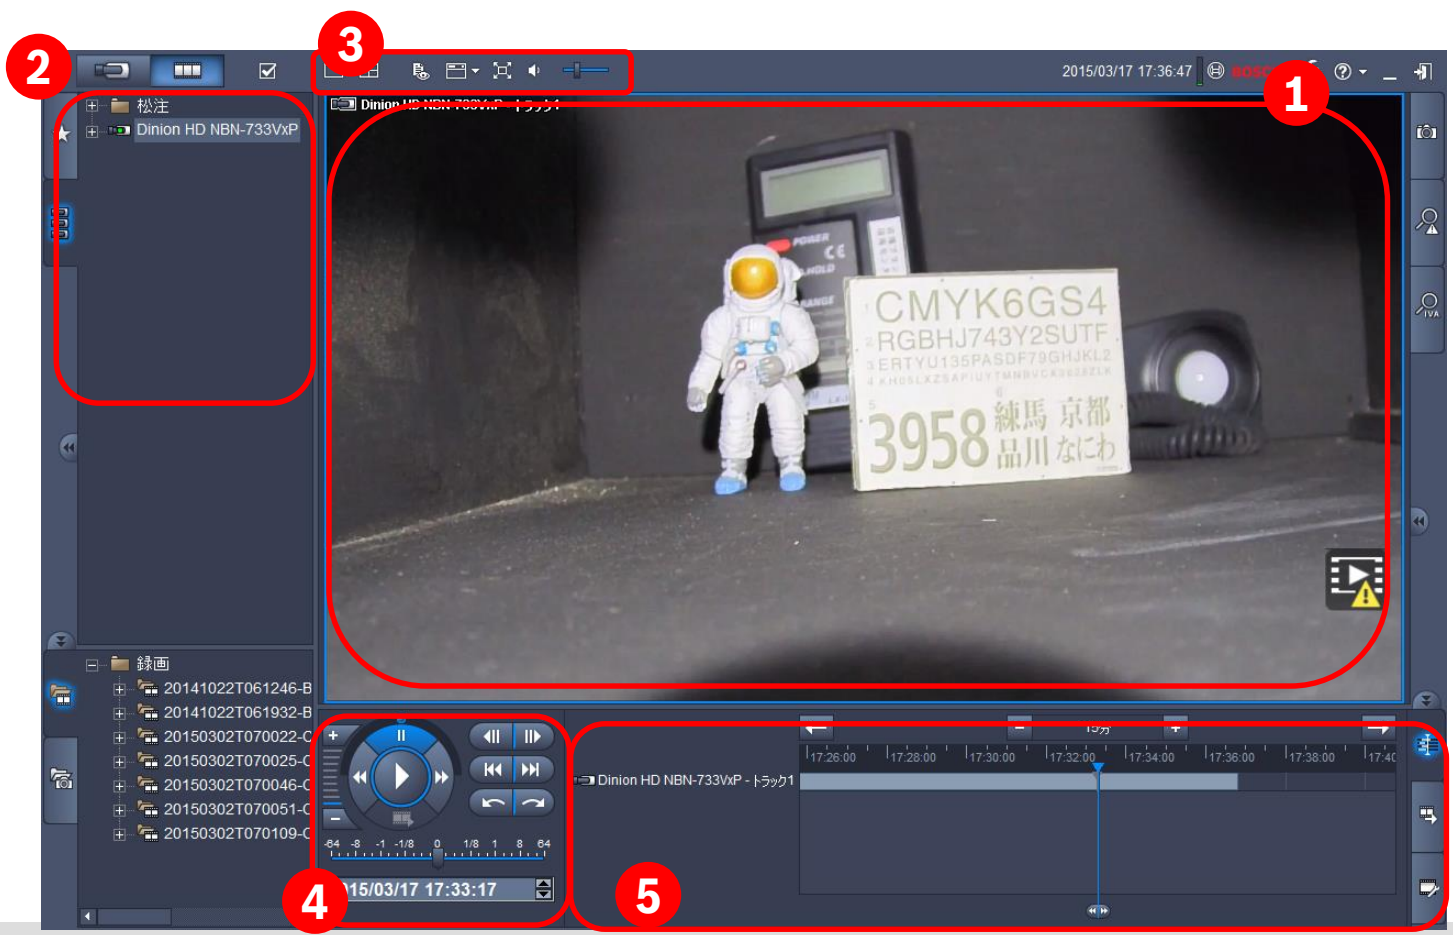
2
3
1
2015/03/17 17:36:47
松注
Dinion HD NBN-733VxP
Dinion HD NBN-733VxP - トラック1
CMYK6GS4
RGBHJ743Y2SUTF
ERTYU135PASDF79GHJKL2
3958 練馬 京都 品川 なにわ
録画
20141022T061246-B
20141022T061932-B
20150302T070022-C
20150302T070025-C
20150302T070046-C
20150302T070051-C
20150302T070109-C
-64 -8 -1 -1/8 0 1/8 1 8 64
15/03/17 17:33:17
4
5
15分
17:26:00
17:28:00
17:30:00
17:32:00
17:34:00
17:36:00
17:38:00
17:40
Dinion HD NBN-733VxP - トラック1